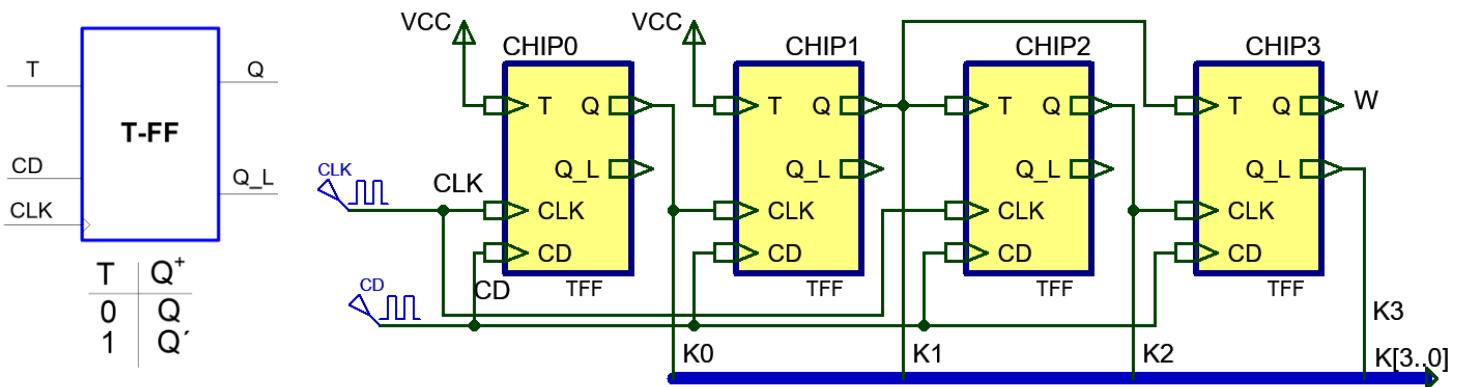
T
CD
CLK
T-FF
Q
Q_L

| T | $Q^+$ |
|---|---|
| 0 | Q |
| 1 | Q´ |

VCC
CHIP0
T
Q
Q_L
CLK
CD
TFF
VCC
CHIP1
T
Q
Q_L
CLK
CD
TFF
CHIP2
T
Q
Q_L
CLK
CD
TFF
CHIP3
T
Q
W
Q_L
CLK
CD
TFF
CLK
CLK
CD
CD
K0
K1
K2
K3
K[3..0]